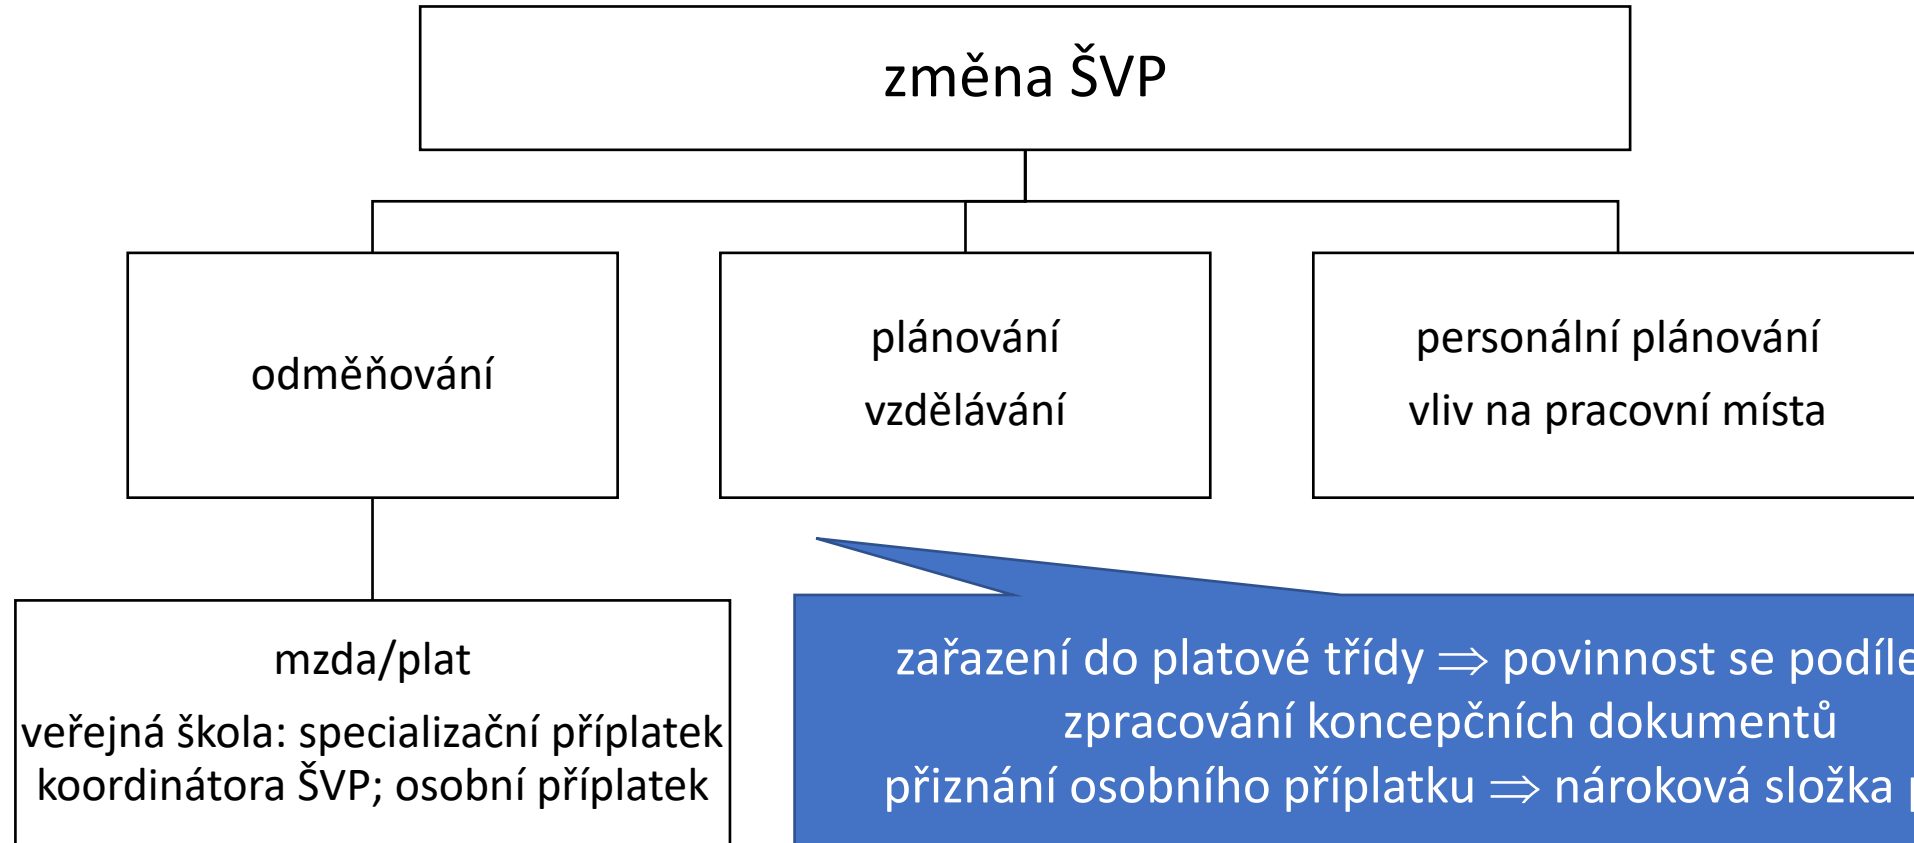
změna ŠVP

odměňování

plánování
vzdělávání

personální plánování
vliv na pracovní místa

mzda/plat
veřejná škola: specializační příplatek koordinátora ŠVP; osobní příplatek

zařazení do platové třídy $\Rightarrow$ povinnost se podíle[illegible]
zpracování koncepčních dokumentů
přiznání osobního příplatku $\Rightarrow$ nároková složka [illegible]